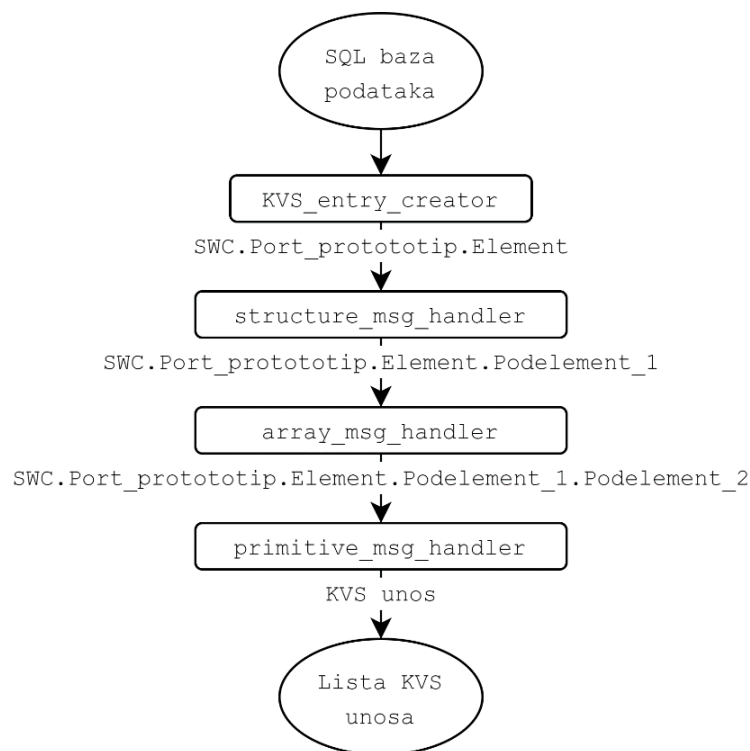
SQL baza podataka

KVS_entry_creator

SWC.Port_prototip.Element

structure_msg_handler

SWC.Port_prototip.Element.Podelement_1

array_msg_handler

SWC.Port_prototip.Element.Podelement_1.Podelement_2

primitive_msg_handler

KVS unos

Lista KVS unosa